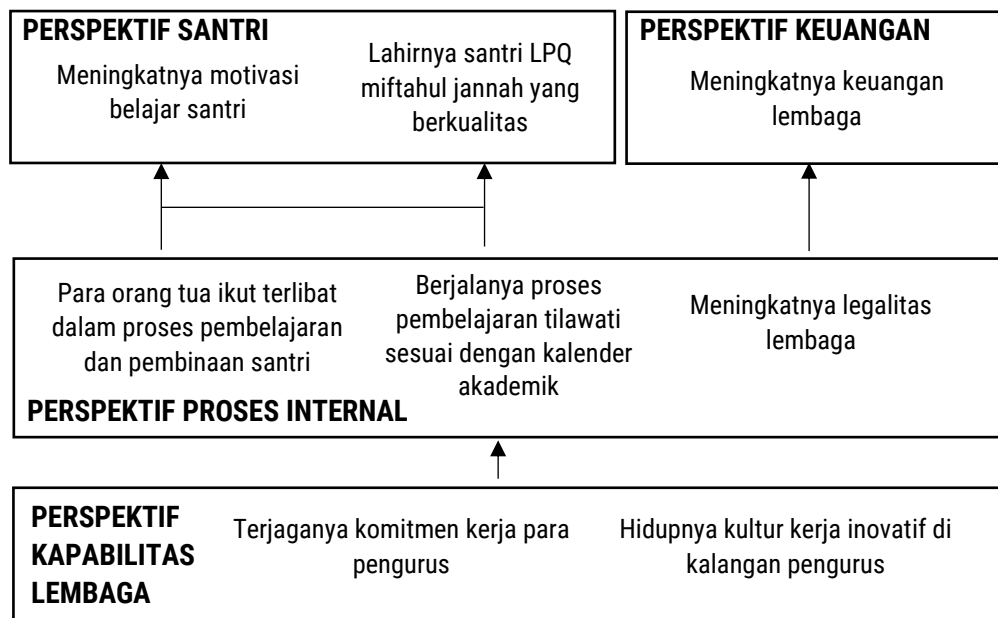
PERSPEKTIF SANTRI

Meningkatnya motivasi belajar santri

Lahirnya santri LPQ miftahul jannah yang berkualitas

PERSPEKTIF KEUANGAN

Meningkatnya keuangan lembaga

Para orang tua ikut terlibat dalam proses pembelajaran dan pembinaan santri

Berjalanya proses pembelajaran tilawati sesuai dengan kalender akademik

Meningkatnya legalitas lembaga

PERSPEKTIF PROSES INTERNAL

PERSPEKTIF KAPABILITAS LEMBAGA

Terjaganya komitmen kerja para pengurus

Hidupnya kultur kerja inovatif di kalangan pengurus